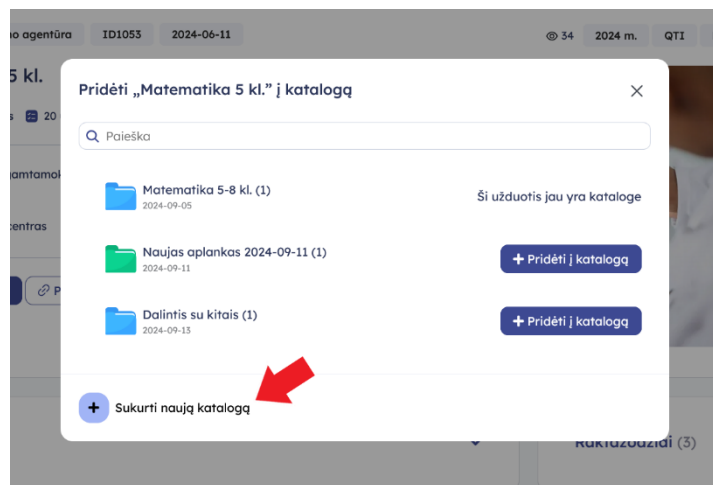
no agentūra | ID1053 | 2024-06-11 | 34 | 2024 m. | QTI

5 kl.

s 20

amtamok

centras

P

Pridėti „Matematika 5 kl." į katalogą

Paieška

Matematika 5-8 kl. (1)
2024-09-05
Ši užduotis jau yra kataloge

Naujas aplankas 2024-09-11 (1)
2024-09-11
+ Pridėti į katalogą

Dalintis su kitais (1)
2024-09-13
+ Pridėti į katalogą

+ Sukurti naują katalogą

Raktažodžiai (3)